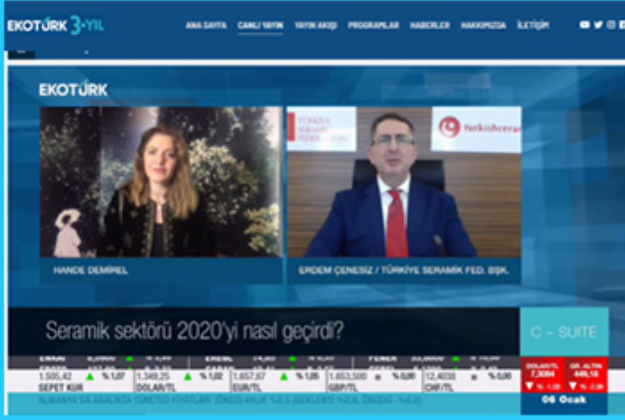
EKOTÜRK 3·YIL

ANA SAYFA  CANLI YAYIN  YAYIN AKIŞI  PROGRAMLAR  HABERLER  HAKKIMIZDA  İLETİŞİM

EKOTÜRK

TÜRKİYE SERAMİK FEDERASYONU

turkishceramics

HANDE DEMİREL

ERDEM ÇENESİZ / TÜRKİYE SERAMİK FED. BŞK.

Seramik sektörü 2020'yi nasıl geçirdi?

C – SUITE

1.505,42 SEPET KUR  % 1,07  1.349,25 DOLAR/TL  % 1,02  1.657,67 EUR/TL  % 1,06  1.653,500 GBP/TL  % 0,00  12,4030 CHF/TL

DOLAR/TL 7,3064  GR. ALTIN 449,18

06 Ocak

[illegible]